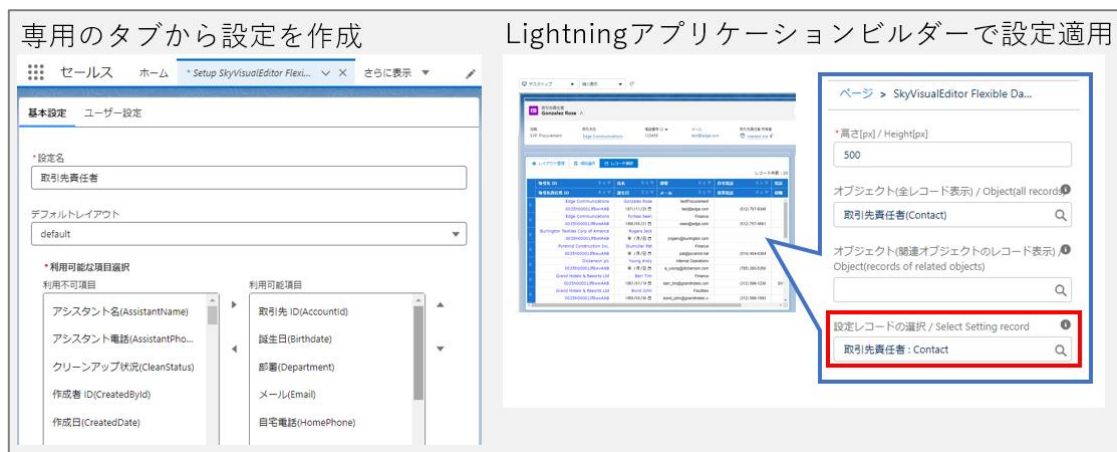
専用のタブから設定を作成

セールス ホーム * Setup SkyVisualEditor Flexi... さらに表示

基本設定 ユーザー設定

*設定名

取引先責任者

デフォルトレイアウト

default

*利用可能な項目選択

利用不可項目

アシスタント名(AssistantName)

アシスタント電話(AssistantPho...

クリーンアップ状況(CleanStatus)

作成者 ID(CreatedById)

作成日(CreatedDate)

利用可能項目

取引先 ID(AccountId)

誕生日(Birthdate)

部署(Department)

メール(Email)

自宅電話(HomePhone)

Lightningアプリケーションビルダーで設定適用

Gonzales Rose

ページ > SkyVisualEditor Flexible Da...

*高さ[px] / Height[px]

500

オブジェクト(全レコード表示) / Object(all records)

取引先責任者(Contact)

オブジェクト(関連オブジェクトのレコード表示) / Object(records of related objects)

設定レコードの選択 / Select Setting record

取引先責任者 : Contact